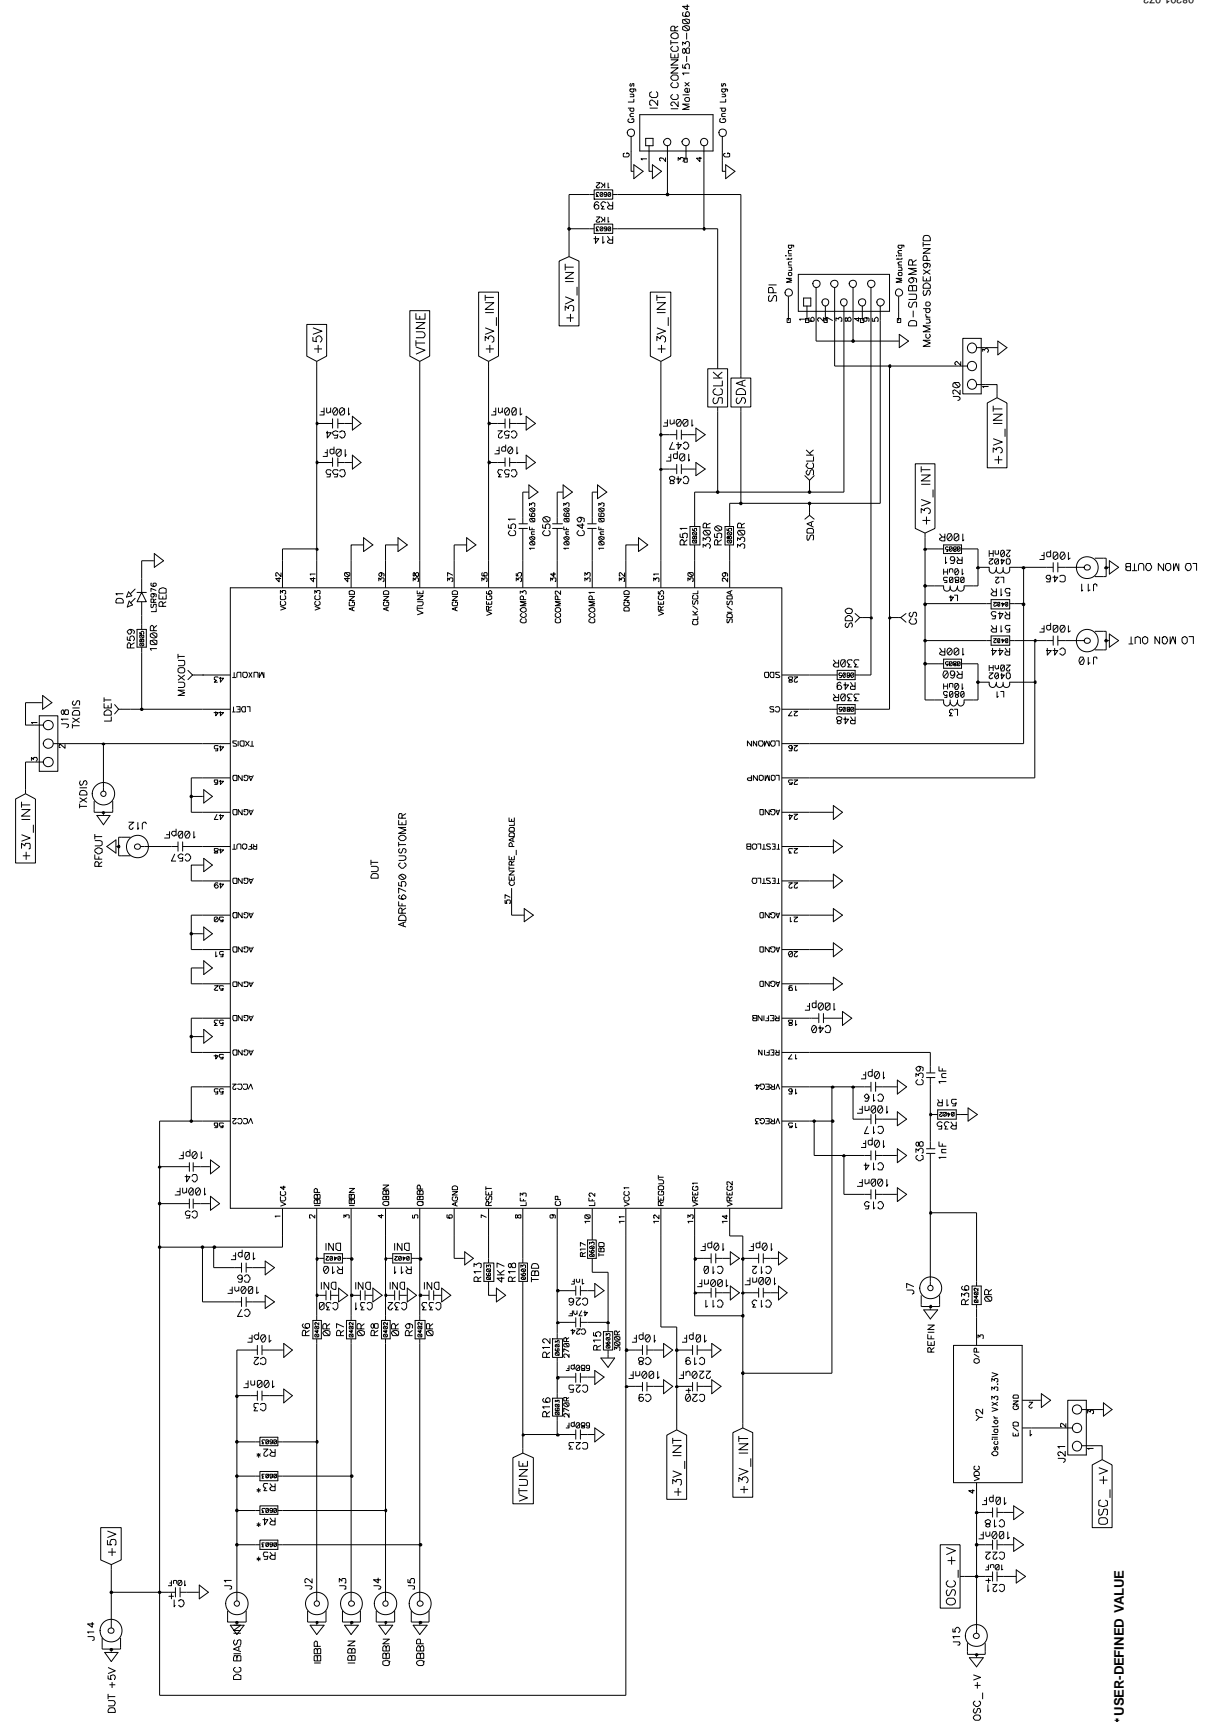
08204-023

I2C
I2C CONNECTOR
Molex 15-83-0064
Gnd Lugs
Gnd Lugs
G
G
1 2 3 4

R39 1K2 0603
R14 1K2 0603

+3V_INT

SPI
Mounting
Mounting
D-SUB9MR
McMurdo SDEX9PNTD
1 6 2 7 3 8 4 9 5

J20
1 2 3
+3V_INT

+5V
VTUNE
+3V_INT
+3V_INT
SCLK
SDA

C54 100nF
C55 10pF
C52 100nF
C53 10pF
C47 100nF
C48 10pF
C51 100nF 0603
C50 100nF 0603
C49 100nF 0603
R51 330R 0805
R50 330R 0805
SCLK
SDA
SDO
CS
+3V_INT

R61 100R 0805
L2 20nH 0402
L4 10nH 0805
R45 51R 0402
C46 100pF
J11
LO MON OUTB
R44 51R 0402
R60 100R 0805
L1 20nH 0402
L3 10nH 0805
C44 100pF
J10
LO MON OUT

R49 330R 0805
R48 330R 0805

D1
LSP976
RED
R59 100R 0805
MUXOUT
LDET
J18
TXDIS
1 2 3
+3V_INT
TXDIS
J12
RFOUT
C57 100pF

42 VCC3
41 VCC3
40 AGND
39 AGND
38 VTUNE
37 AGND
36 VREG6
35 CCOMP3
34 CCOMP2
33 CCOMP1
32 DGND
31 VREG5
30 CLK/SCL
29 SDI/SDA
43 MUXOUT
44 LDET
45 TXDIS
46 AGND
47 AGND
48 RFOUT
49 AGND
50 AGND
51 AGND
52 AGND
53 AGND
54 AGND
55 VCC2
56 VCC2
28 SDO
27 CS
26 LOMONN
25 LOMONP
24 AGND
23 TESTLOB
22 TESTLO
21 AGND
20 AGND
19 AGND
18 REFINB
17 REFIN
16 VREG4
15 VREG3
1 VCC4
2 IBBP
3 IBBN
4 QBBN
5 QBBP
6 AGND
7 RSET
8 LF3
9 CP
10 LF2
11 VCC1
12 REGOUT
13 VREG1
14 VREG2

DUT
ADRF6750 CUSTOMER
57 CENTRE_PADDLE

C40 100pF
C39 1nF
R35 51R 0402
C38 1nF
C16 10pF
C17 100nF
C14 10pF
C15 100nF

C4 10pF
C5 100nF
C6 10pF
C7 100nF
R10 DNI 0402
R11 DNI 0402
C30 DNI
C31 DNI
C32 DNI
C33 DNI
R6 0R 0402
R7 0R 0402
R8 0R 0402
R9 0R 0402
R13 4K7 0603
R18 TBD
R17 TBD 0603
C26 1nF
C24 47nF
R12 270R 0603
R15 300R 0603
C25 680pF
R16 270R 0603
C23 680pF
C8 10pF
C9 100nF
C19 10pF
C20 220uF
C10 10pF
C11 100nF
C12 10pF
C13 100nF

VTUNE
+3V_INT
+3V_INT

J7
REFIN
R36 0R 0402
Y2
Oscillator VX3 3.3V
O/P 3
GND 2
E/D 1
VDC 4
J21
1 2 3
OSC_+V

C2 10pF
C3 100nF
R2 * 0603
R3 * 0603
R4 * 0603
R5 * 0603

+5V
C1 10uF
J14
DUT +5V
J1
DC BIAS
J2
IBBP
J3
IBBN
J4
QBBN
J5
QBBP

C18 10pF
C22 100nF
C21 10uF
OSC_+V
J15
OSC_+V

*USER-DEFINED VALUE